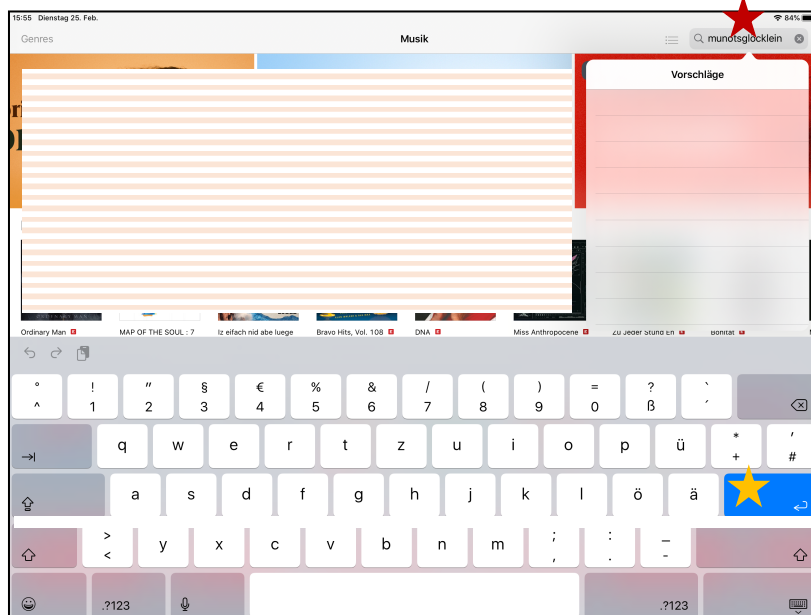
15:55 Dienstag 25. Feb.

84%

Genres

Musik

munotsglöcklein

Vorschläge

Ordinary Man

MAP OF THE SOUL : 7

Iz eifach nid abe luege

Bravo Hits, Vol. 108

DNA

Miss Anthropocene

Zu jeder Stund En

Bonität

°
^

!
1

"
2

§
3

€
4

%
5

&
6

/
7

(
8

)
9

=
0

?
ß

`
´

q w e r t z u i o p ü

*
+

'
#

a s d f g h j k l ö ä

>
<

y x c v b n m

;
,

:
.

_
-

.?123

.?123